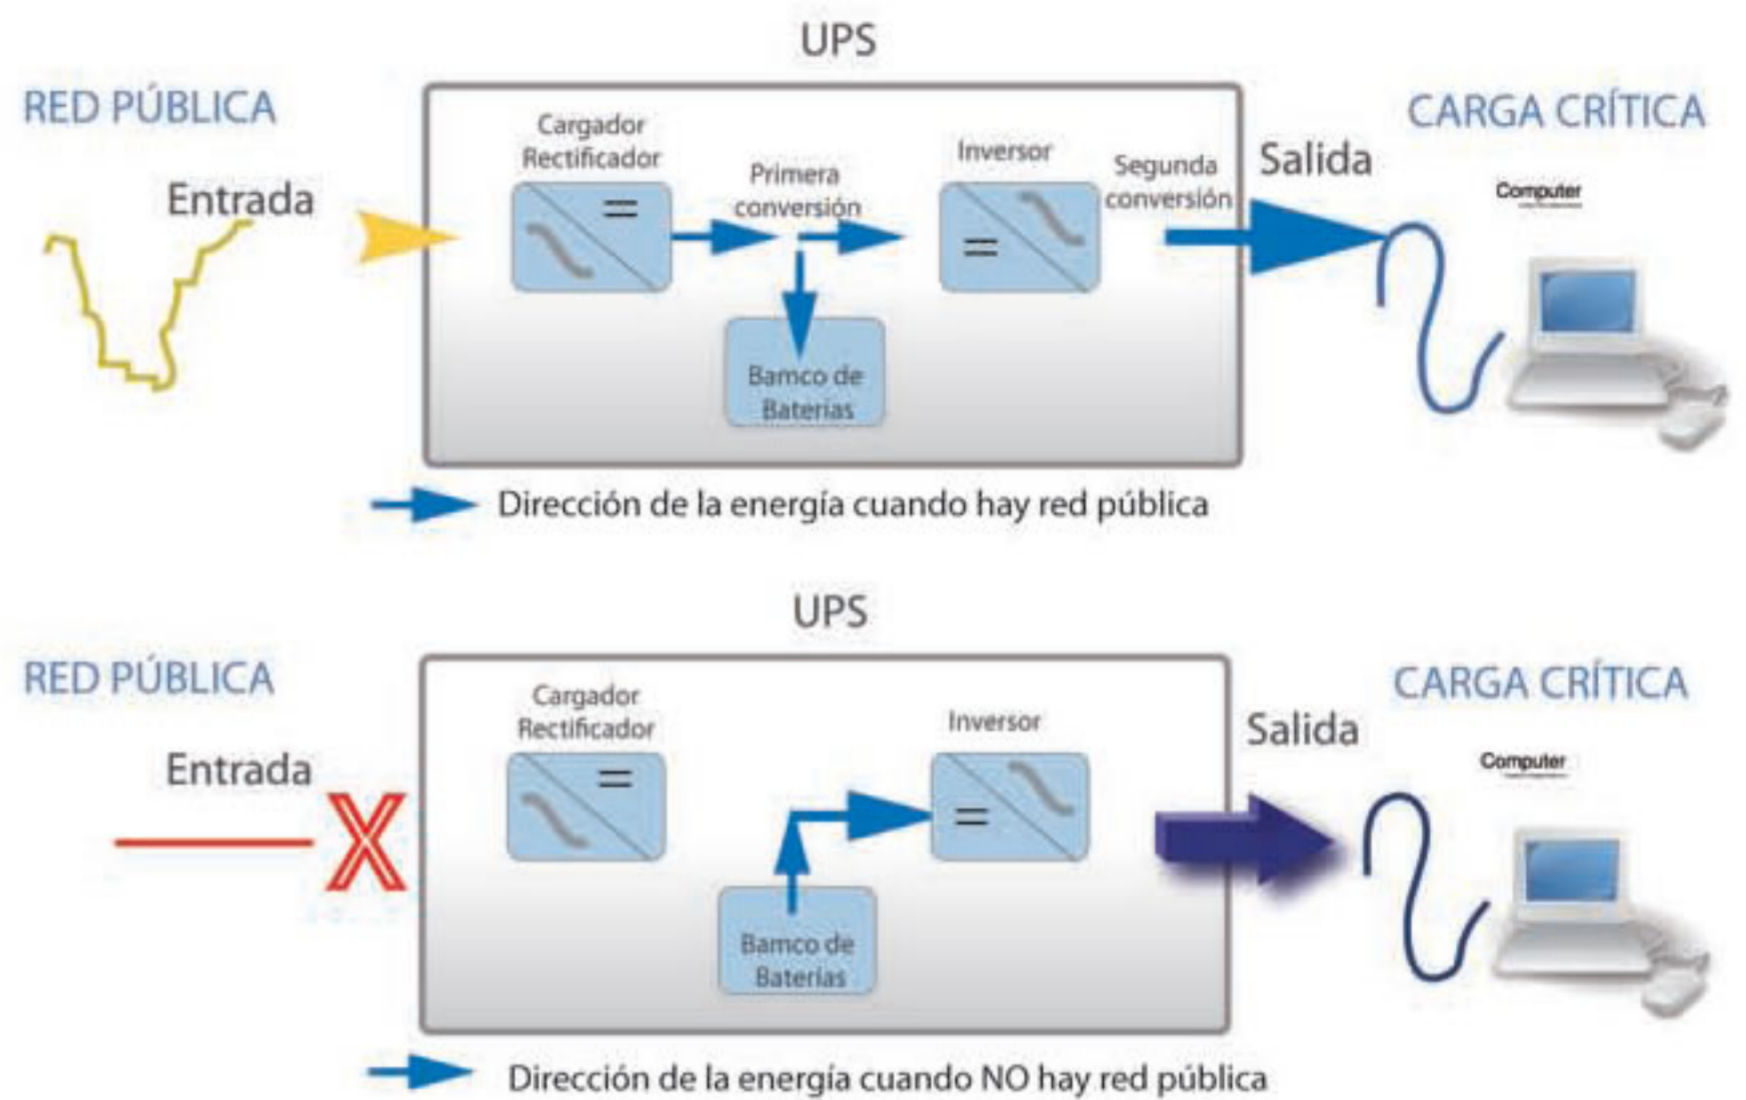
UPS

RED PÚBLICA

Entrada

Cargador Rectificador

=

Primera conversión

Inversor

=

Segunda conversión

Bamco de Baterías

Salida

CARGA CRÍTICA

Computer

Dirección de la energía cuando hay red pública

UPS

RED PÚBLICA

Entrada

Cargador Rectificador

=

Inversor

=

Bamco de Baterías

Salida

CARGA CRÍTICA

Computer

Dirección de la energía cuando NO hay red pública